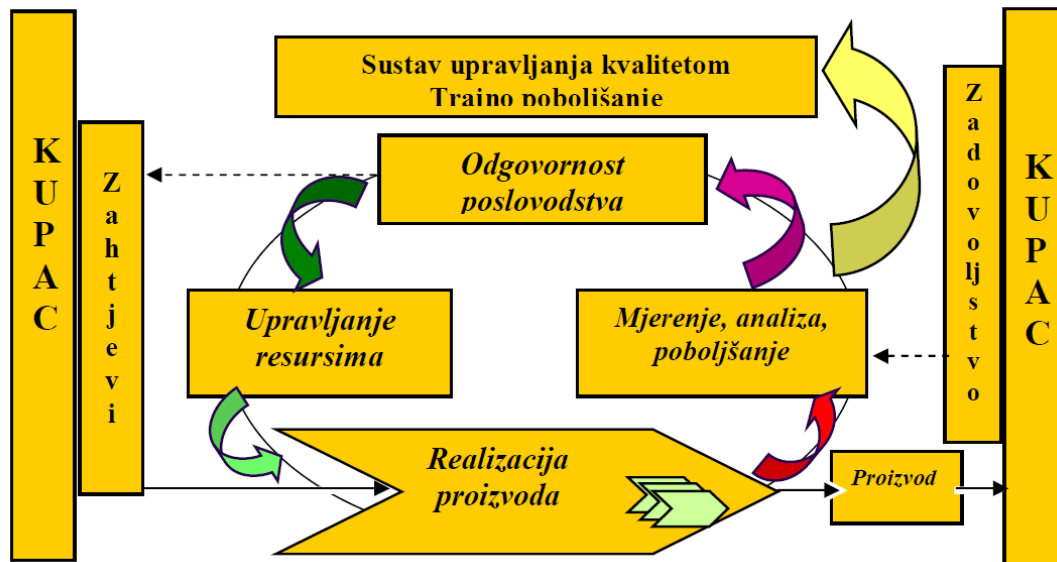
KUPAC

Zahtjevi

Sustav upravljanja kvalitetom
Trajno poboljšanje

Odgovornost poslovodstva

Upravljanje resursima

Mjerenje, analiza, poboljšanje

Realizacija proizvoda

Proizvod

Zadovoljstvo

KUPAC